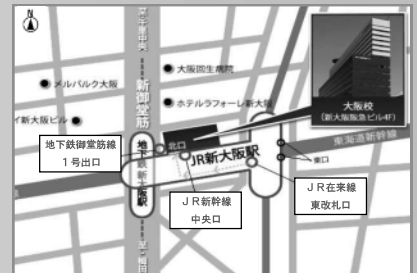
N

至千里中央

メルパルク大阪

大阪回生病院

新御堂筋

ホテルラフォーレ新大阪

イ新大阪ビル

大阪校
(新大阪阪急ビル4F)

東海道新幹線

地下鉄御堂筋線
1号出口

北口

地下鉄新大阪駅

JR新大阪駅

東口

JR新幹線
中央口

JR在来線
東改札口

至梅田